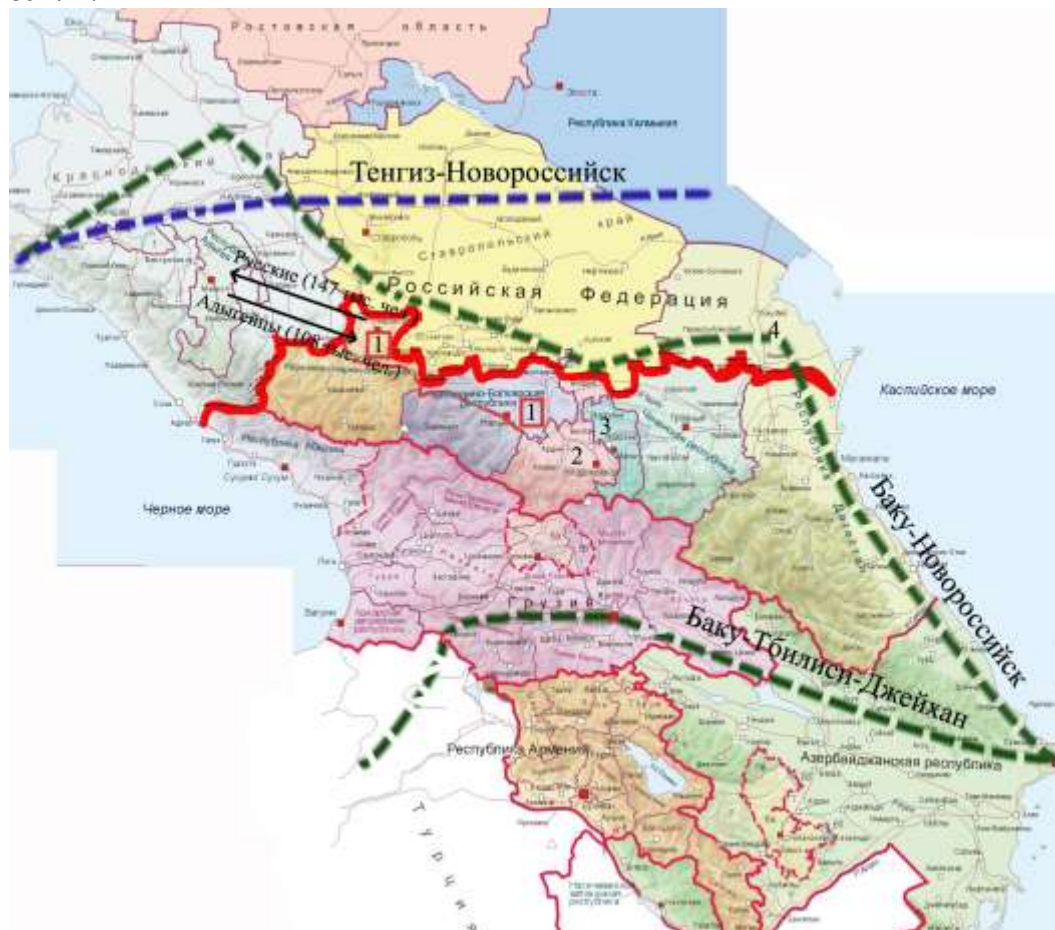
Ростовская область

Элиста

Республика Калмыкия

Краснодарский

Тенгиз-Новороссийск

Ставропольский край

Российская Федерация

Русские (147 тыс. чел.)

Адыгейцы (108 тыс. чел.)

1

1

2

3

4

Каспийское море

Республика Абхазия

Сухуми

Черное море

Грузия

Баку-Новороссийск

Баку-Тбилиси-Джейхан

Республика Армения

Азербайджанская республика

Турция